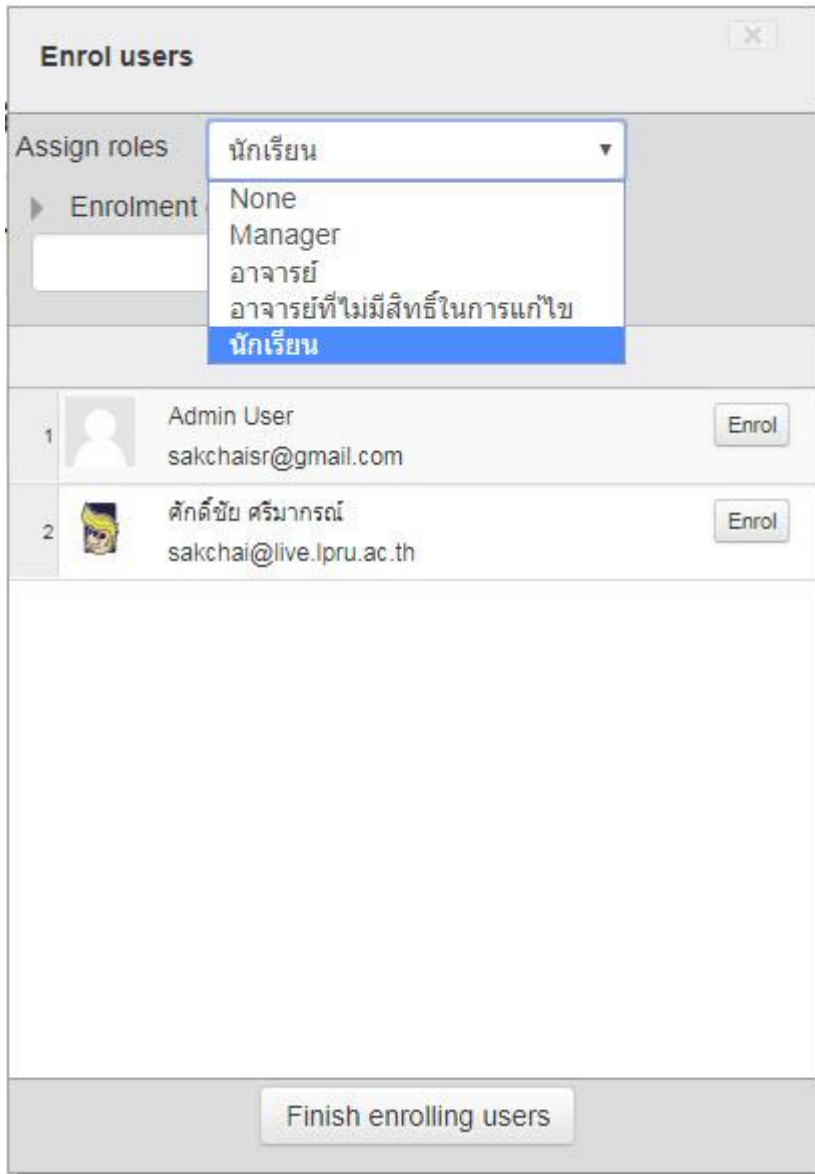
Enrol users

×

Assign roles นักเรียน

None
Manager
อาจารย์
อาจารย์ที่ไม่มีสิทธิ์ในการแก้ไข
นักเรียน

Enrolment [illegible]

1 Admin User
sakchaisr@gmail.com
Enrol

2 ศักดิ์ชัย ศรีมาภรณ์
sakchai@live.lpru.ac.th
Enrol

Finish enrolling users